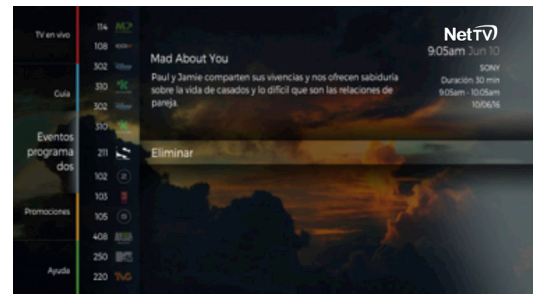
TV en vivo

Guía

Eventos programados

Promociones

Ayuda

114
108
302
310
302
310
211
102
103
105
408
250
220

Mad About You

Paul y Jamie comparten sus vivencias y nos ofrecen sabiduría sobre la vida de casados y lo difícil que son las relaciones de pareja.

NetTV
9:05am Jun 10

SONY
Duración 30 min
9:05am - 10:05am
10/06/16

Eliminar